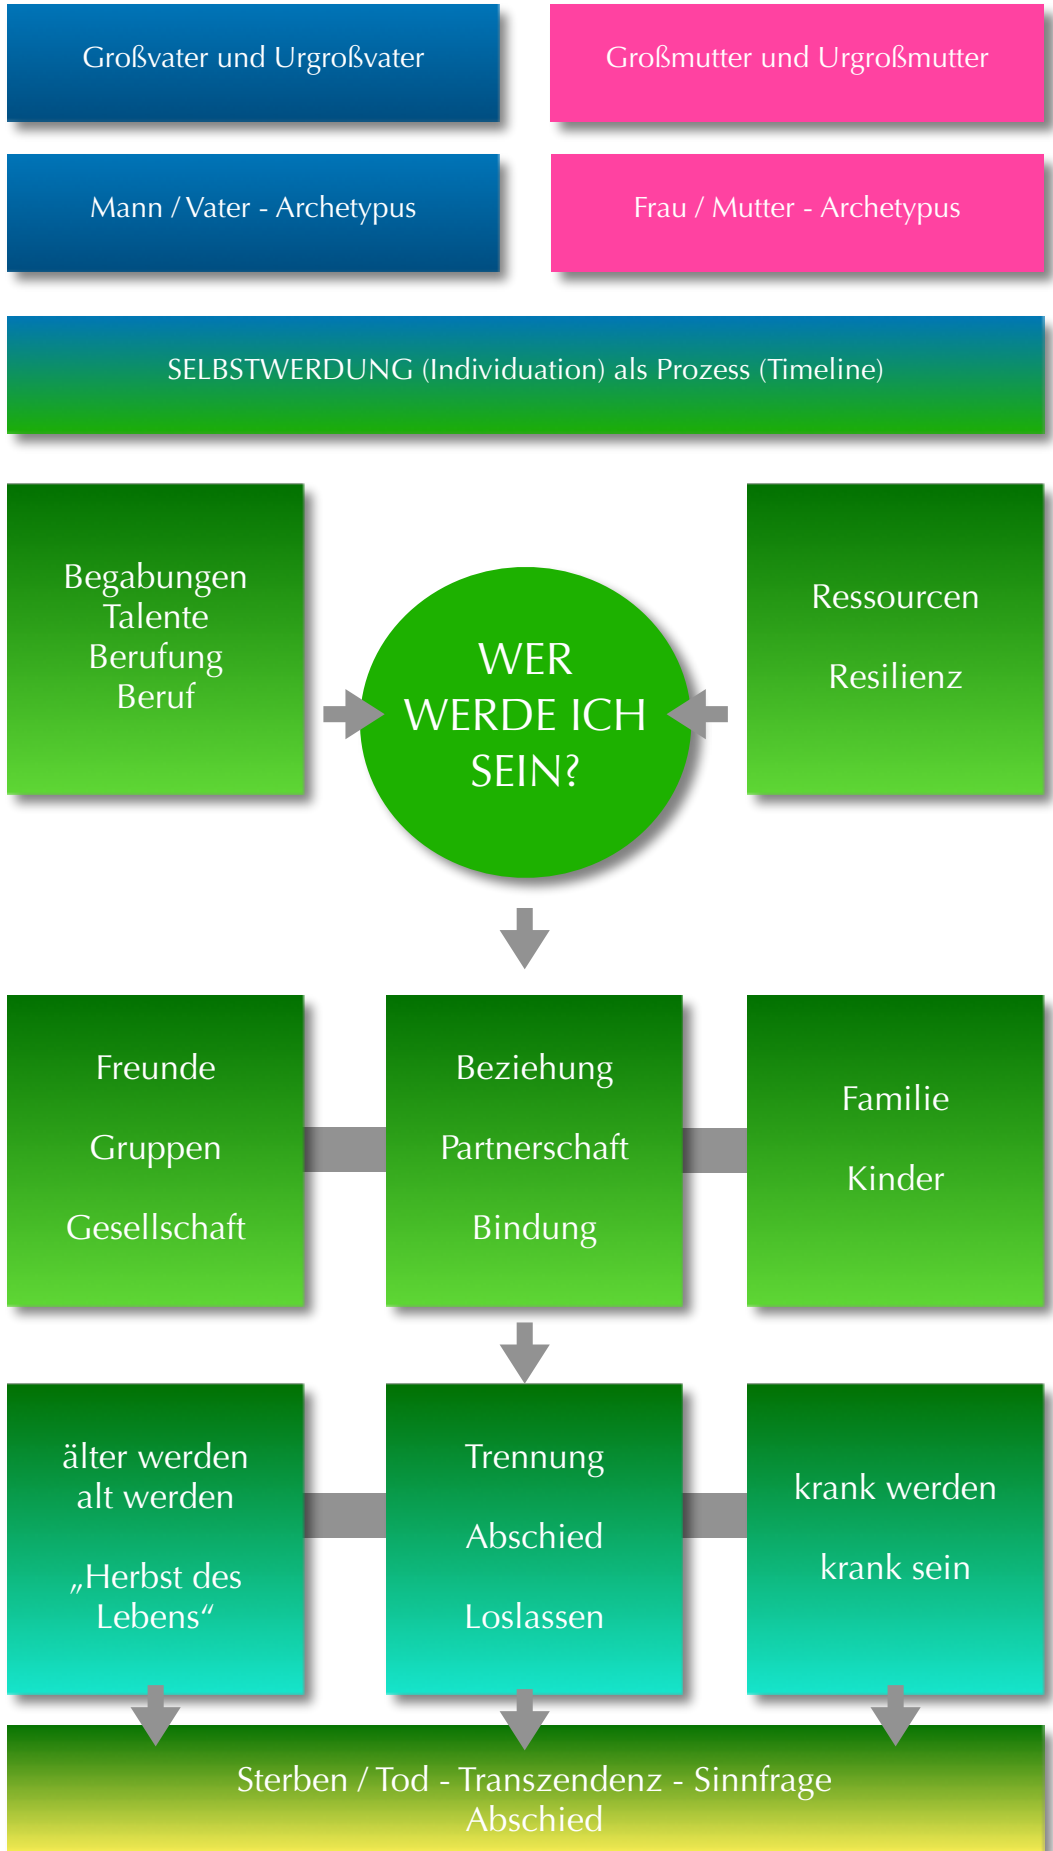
Großvater und Urgroßvater

Großmutter und Urgroßmutter

Mann / Vater - Archetypus

Frau / Mutter - Archetypus

SELBSTWERDUNG (Individuation) als Prozess (Timeline)

Begabungen
Talente
Berufung
Beruf

WER
WERDE ICH
SEIN?

Ressourcen

Resilienz

Freunde

Gruppen

Gesellschaft

Beziehung

Partnerschaft

Bindung

Familie

Kinder

älter werden
alt werden

„Herbst des Lebens“

Trennung

Abschied

Loslassen

krank werden

krank sein

Sterben / Tod - Transzendenz - Sinnfrage
Abschied